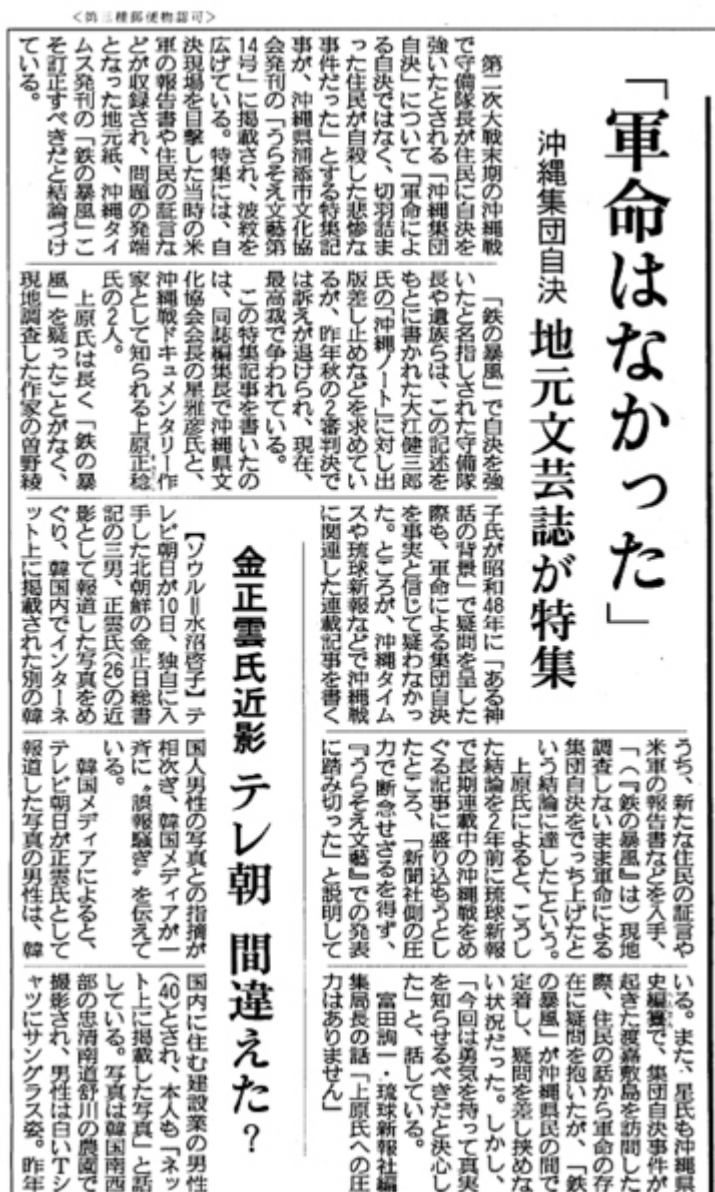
〈第三種郵便物認可〉

「軍命はなかった」

沖縄集団自決 地元文芸誌が特集

第二次大戦末期の沖縄戦で守備隊長が住民に自決を強いたとされる「沖縄集団自決」について「軍命による自決ではなく、切羽詰まった住民が自殺した悲惨な事件だった」とする特集記事が、沖縄県浦添市文化協会発刊の「うらそえ文藝第14号」に掲載され、波紋を広げている。特集には、自決現場を目撃した当時の米軍の報告書や住民の証言などが収録され、問題の発端となった地元紙、沖縄タイムス発刊の「鉄の暴風」こそ訂正すべきだと結論づけている。

「鉄の暴風」で自決を強いたと名指しされた守備隊長や遺族らは、この記述をもとに書かれた大江健三郎氏の「沖縄ノート」に対し出版差し止めなどを求めていたが、昨年秋の2審判決では訴えが退けられ、現在、最高裁で争われている。

この特集記事を書いたのは、同誌編集長で沖縄県文化協会長の星雅彦氏と、沖縄戦ドキュメンタリー作家として知られる上原正稔氏の2人。

上原氏は長く「鉄の暴風」を疑ったことがなく、現地調査した作家の曽野綾子氏が昭和48年に「ある神話の背景」で疑問を呈した際も、軍命による集団自決を事実と信じて疑わなかった。ところが、沖縄タイムスや琉球新報などで沖縄戦に関連した連載記事を書く

うち、新たな住民の証言や米軍の報告書などを入手、「(『鉄の暴風』は)現地調査しないまま軍命による集団自決をでっち上げたという結論に達した」という。

上原氏によると、こうした結論を2年前に琉球新報で長期連載中の沖縄戦をめぐる記事に盛り込もうとしたところ、「新聞社側の圧力で断念せざるを得ず、『うらそえ文藝』での発表に踏み切った」と説明している。また、星氏も沖縄県史編纂で、集団自決事件が起きた渡嘉敷島を訪問した際、住民の話から軍命の存在に疑問を抱いたが、「『鉄の暴風』が沖縄県民の間で定着し、疑問を差し挟めない状況だった。しかし、『今回は勇気を持って真実を知らせるべきだと決心した』と、話している。

富田詢一・琉球新報社編集局長の話「上原氏への圧力はありません」

金正雲氏近影 テレ朝 間違えた?

【ソウル=水沼啓子】テレビ朝日が10日、独自に入手した北朝鮮の金正日総書記の三男、正雲氏(26)の近影として報道した写真をめぐり、韓国内でインターネット上に掲載された別の韓国人男性の写真との指摘が相次ぎ、韓国メディアが一斉に"誤報騒ぎ"を伝えている。

韓国メディアによると、テレビ朝日が正雲氏として報道した写真の男性は、韓国内に住む建設業の男性(40)とされ、本人も「ネット上に掲載した写真」と話している。写真は韓国南西部の忠清南道舒川の農園で撮影され、男性は白いTシャツにサングラス姿。昨年